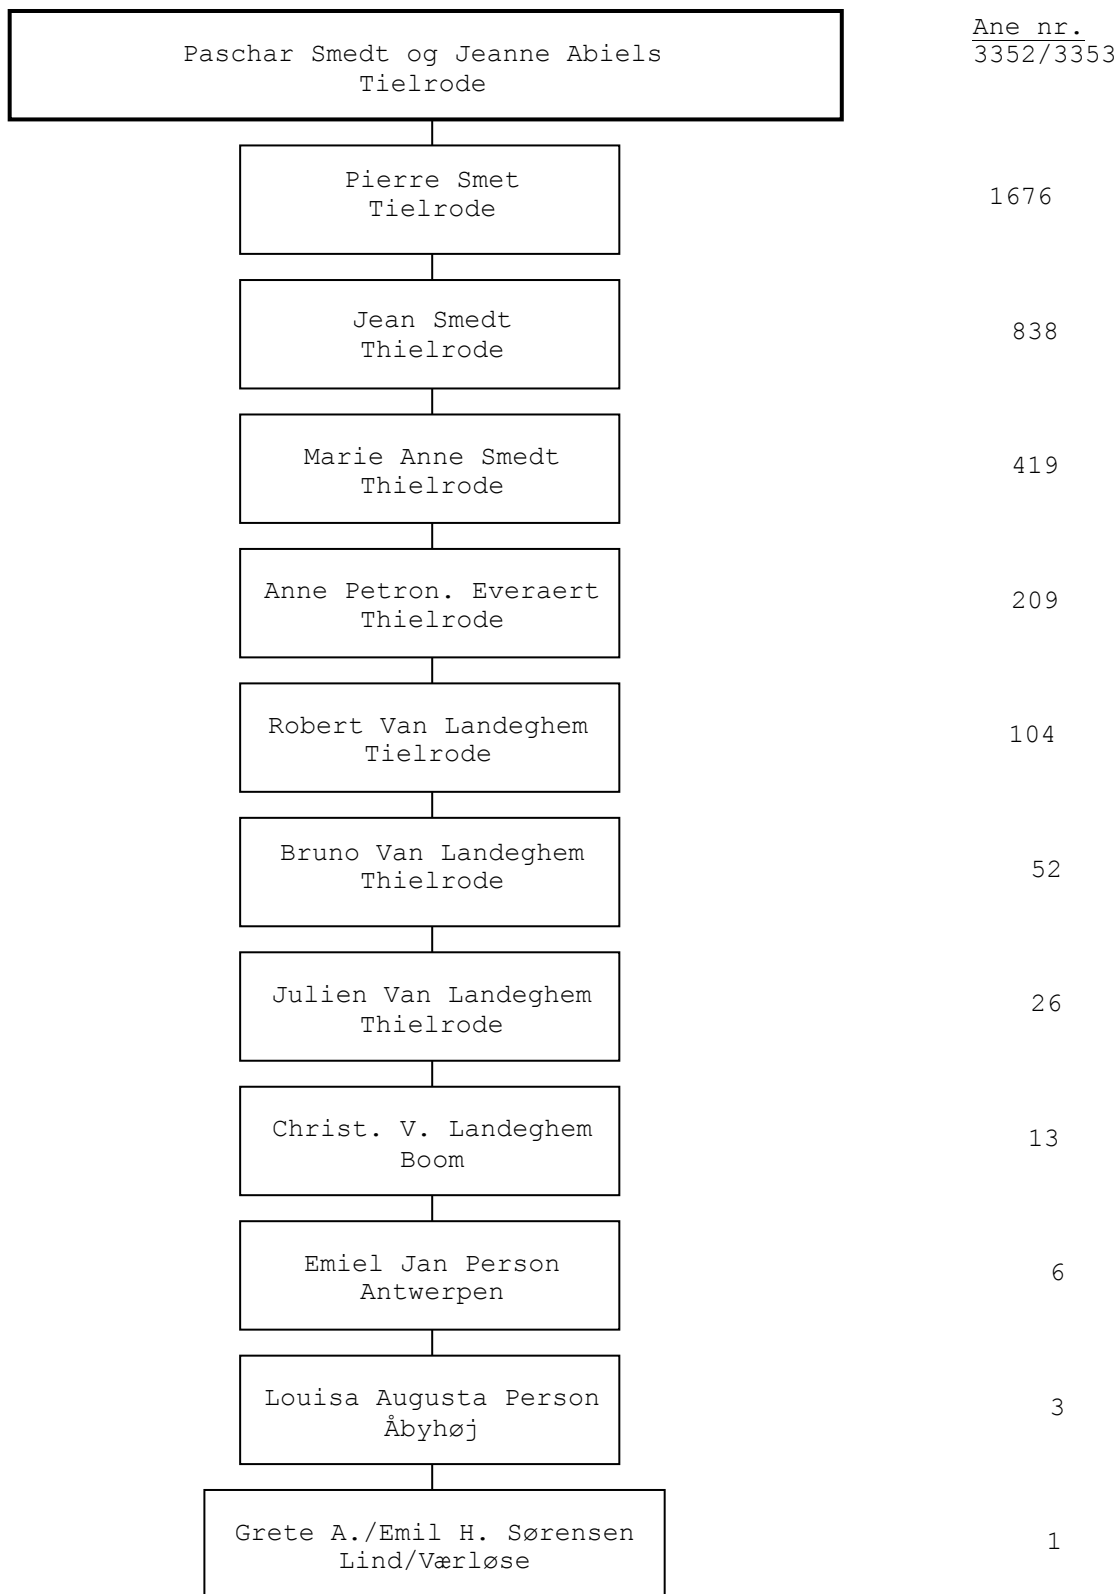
Paschar Smedt og Jeanne Abiels
Tielrode

Ane nr.
3352/3353

Pierre Smet
Tielrode

1676

Jean Smedt
Thielrode

838

Marie Anne Smedt
Thielrode

419

Anne Petron. Everaert
Thielrode

209

Robert Van Landeghem
Tielrode

104

Bruno Van Landeghem
Thielrode

52

Julien Van Landeghem
Thielrode

26

Christ. V. Landeghem
Boom

13

Emiel Jan Person
Antwerpen

6

Louisa Augusta Person
Åbyhøj

3

Grete A./Emil H. Sørensen
Lind/Værløse

1